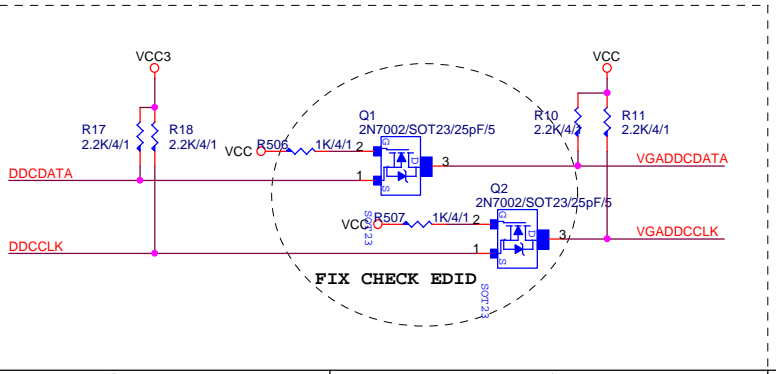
VCC3

R17
2.2K/4/1

R18
2.2K/4/1

Q1
2N7002/SOT23/25pF/5

VCC R506 1K/4/1 2

G D S

3

1

DDCDATA

VCC R507 1K/4/1 2

SOT23

Q2
2N7002/SOT23/25pF/5

G D S

3

1

DDCCLK

FIX CHECK EDID

SOT23

VCC

R10
2.2K/4/1

R11
2.2K/4/1

VGADDCDATA

VGADDCCLK